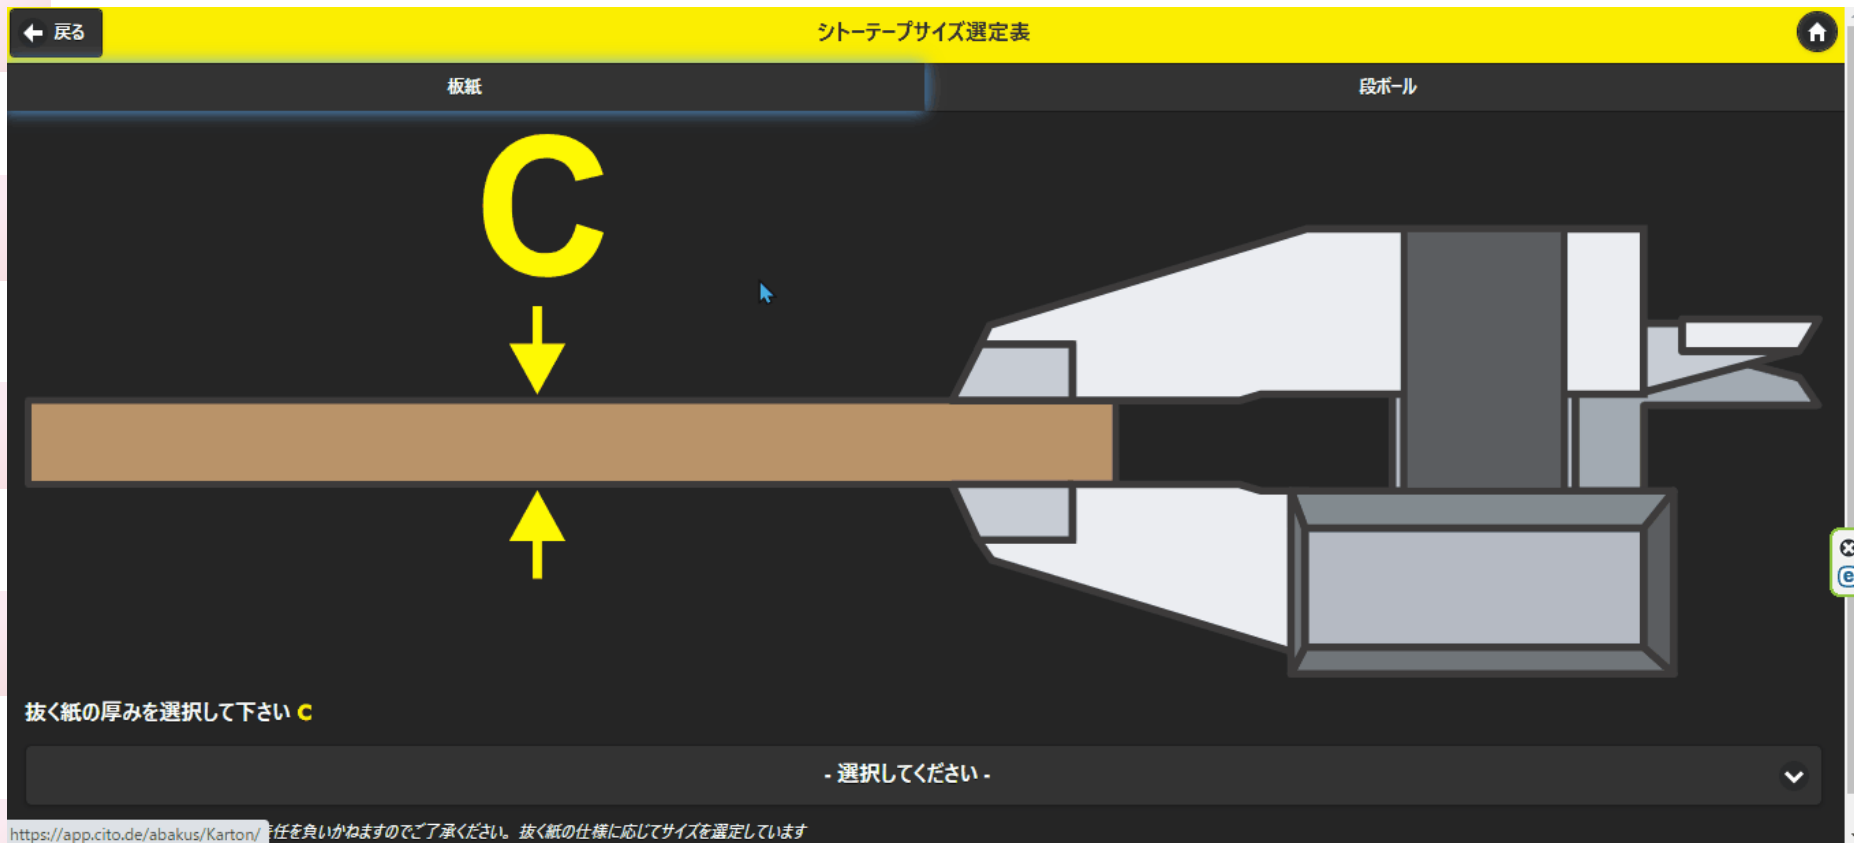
戻る

シトーテープサイズ選定表

板紙

段ボール

C

抜く紙の厚みを選択して下さい C

- 選択してください -

https://app.cito.de/abakus/Karton/

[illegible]任を負いかねますのでご了承ください。抜く紙の仕様に応じてサイズを選定しています